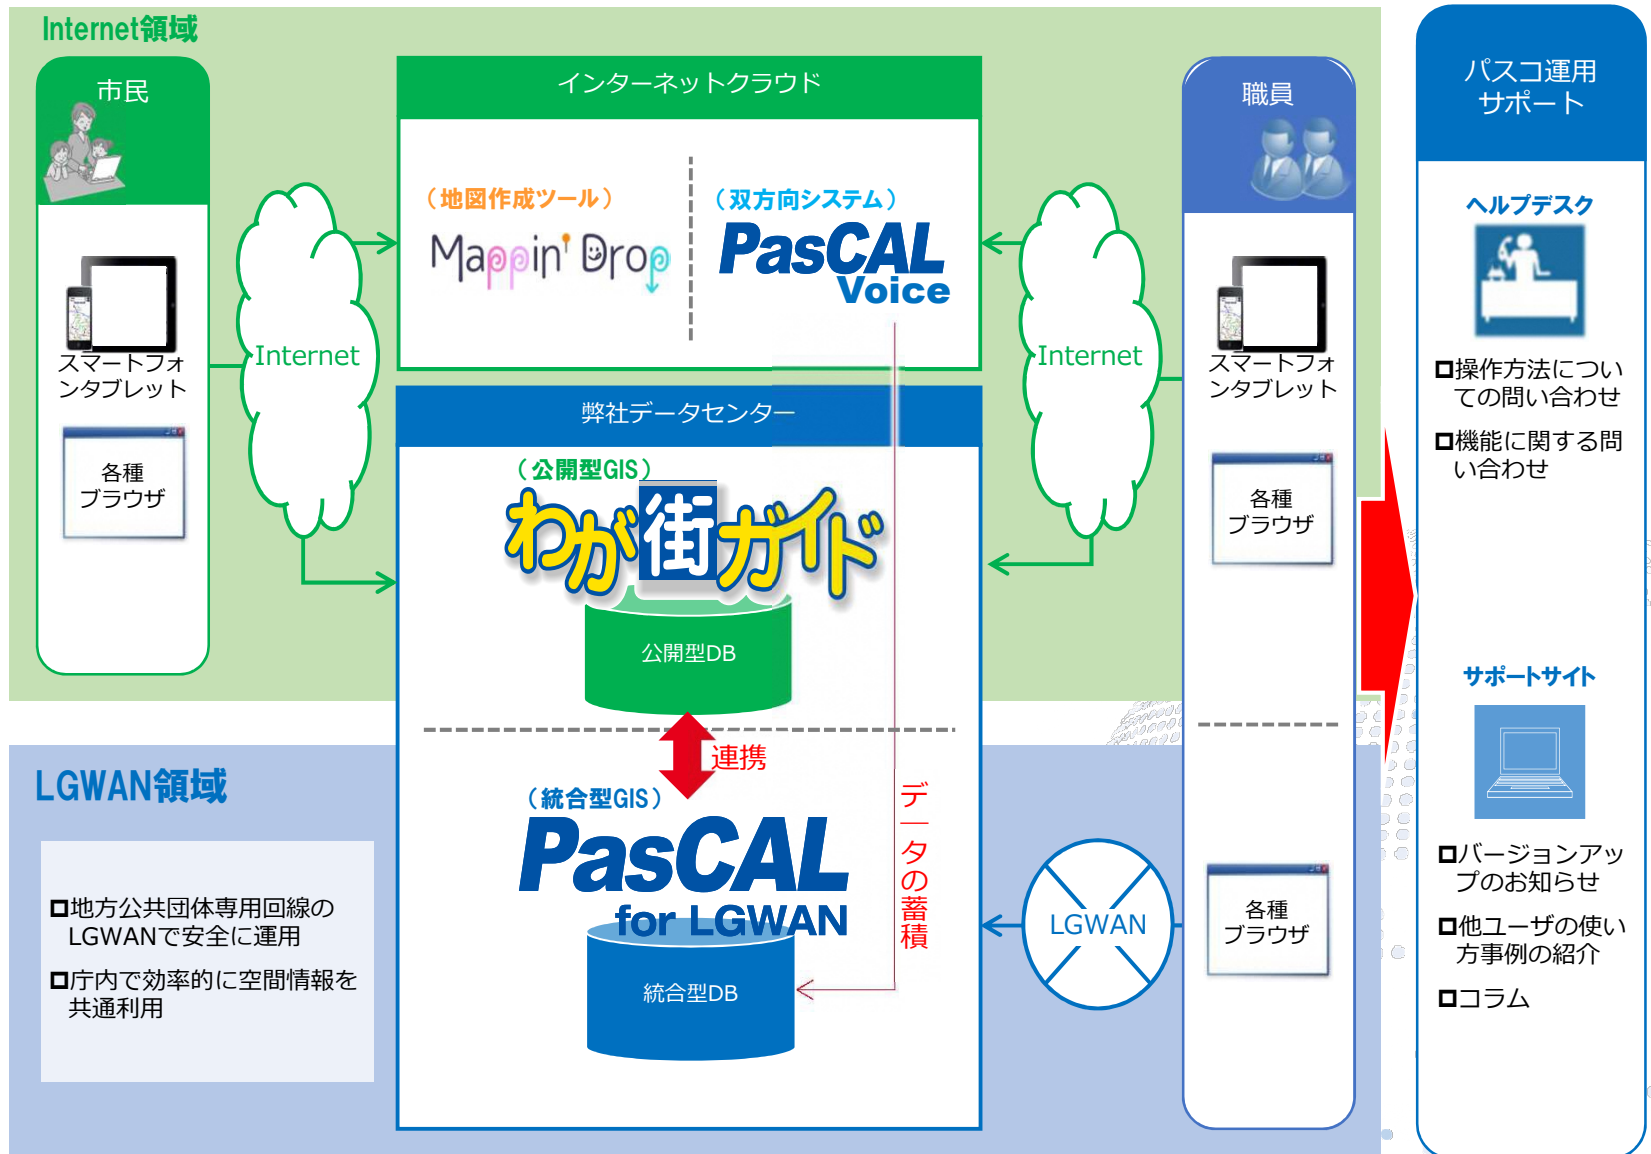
Internet領域

市民

スマートフォンタブレット

各種ブラウザ

Internet

インターネットクラウド

（地図作成ツール）

Mappin' Drop

（双方向システム）

PasCAL Voice

弊社データセンター

（公開型GIS）

わが街ガイド

公開型DB

連携

（統合型GIS）

PasCAL for LGWAN

統合型DB

データの蓄積

Internet

職員

スマートフォンタブレット

各種ブラウザ

LGWAN

各種ブラウザ

LGWAN領域

◻地方公共団体専用回線のLGWANで安全に運用

◻庁内で効率的に空間情報を共通利用

パスコ運用サポート

ヘルプデスク

◻操作方法についての問い合わせ

◻機能に関する問い合わせ

サポートサイト

◻バージョンアップのお知らせ

◻他ユーザの使い方事例の紹介

◻コラム